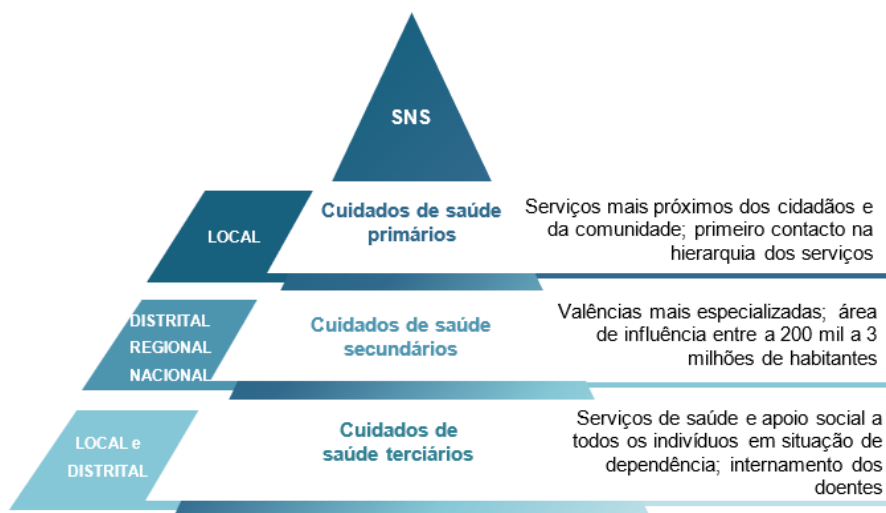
SNS

LOCAL

Cuidados de saúde primários

Serviços mais próximos dos cidadãos e da comunidade; primeiro contacto na hierarquia dos serviços

DISTRITAL
REGIONAL
NACIONAL

Cuidados de saúde secundários

Valências mais especializadas; área de influência entre a 200 mil a 3 milhões de habitantes

LOCAL e
DISTRITAL

Cuidados de saúde terciários

Serviços de saúde e apoio social a todos os indivíduos em situação de dependência; internamento dos doentes